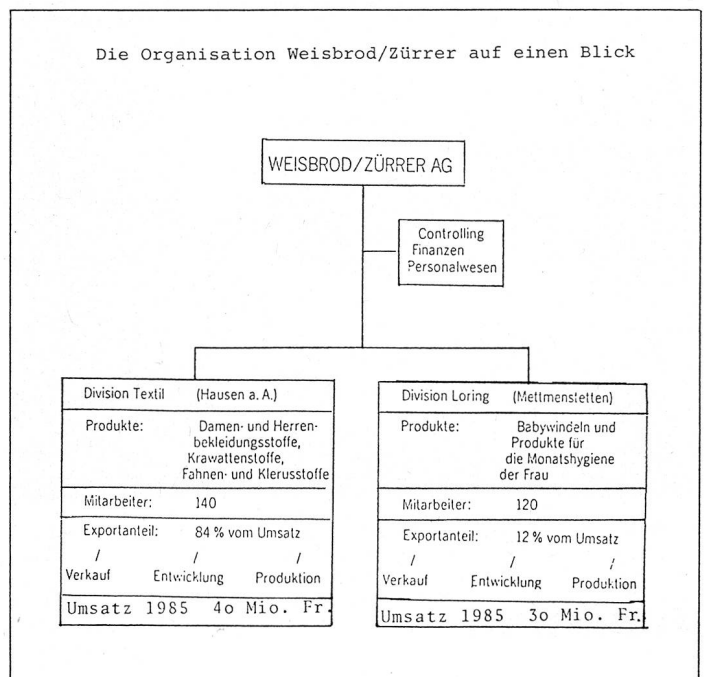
Die Organisation Weisbrod/Zürrer auf einen Blick

WEISBROD/ZÜRRER AG

Controlling
Finanzen
Personalwesen

Division Textil (Hausen a. A.)

Produkte: Damen- und Herrenbekleidungsstoffe, Krawattenstoffe, Fahnen- und Klerusstoffe

Mitarbeiter: 140

Exportanteil: 84 % vom Umsatz

Verkauf Entwicklung Produktion

Umsatz 1985 4o Mio. Fr.

Division Loring (Mettmenstetten)

Produkte: Babywindeln und Produkte für die Monatshygiene der Frau

Mitarbeiter: 120

Exportanteil: 12 % vom Umsatz

Verkauf Entwicklung Produktion

Umsatz 1985 3o Mio. Fr.